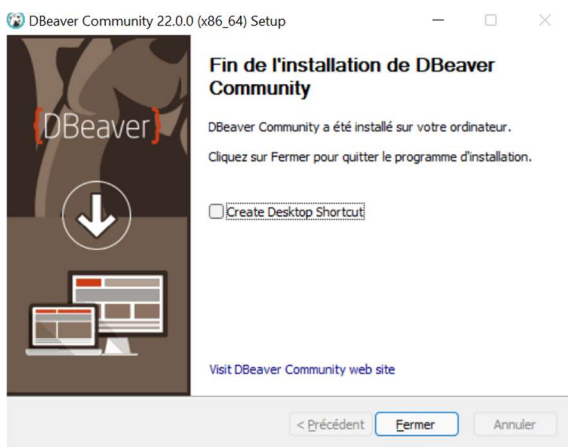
DBeaver Community 22.0.0 (x86_64) Setup

{DBeaver}

Fin de l'installation de DBeaver Community

DBeaver Community a été installé sur votre ordinateur.

Cliquez sur Fermer pour quitter le programme d'installation.

Create Desktop Shortcut

Visit DBeaver Community web site

< Précédent
Fermer
Annuler